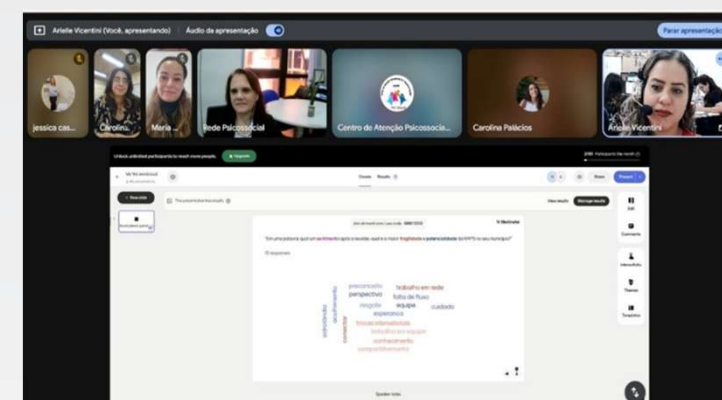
Arielle Vicentini (Você, apresentando) | Áudio da apresentação

Parar apresentação

jessica cas...

Carolina...

Maria ...

Rede Psicossocial

Centro de Atenção Psicossocia...

Carolina Palácios

Arielle Vicentini

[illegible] Upgrade

Mentimeter

"Em uma palavra qual um sentimento após a reunião, qual é a maior fragilidade e potencialidade da RAPS no seu município?"

preconceito
trabalho em rede
perspectiva
falta de fluxo
alegria
equipe
cuidado
esperança
trocas intersetoriais
trabalho em equipe
conhecimento
compartilhamento
instrumento
acolhimento
conectar